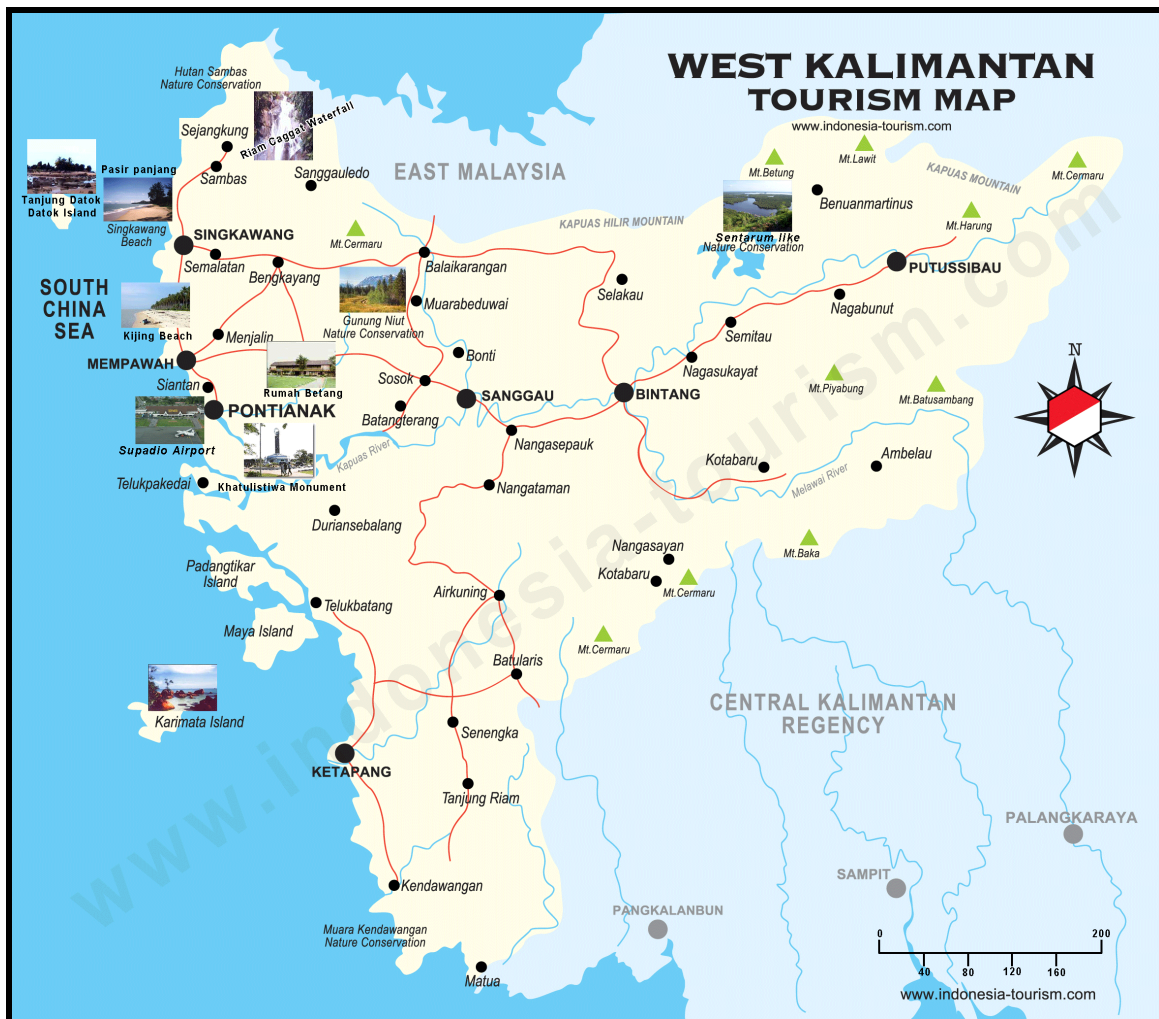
WEST KALIMANTAN
TOURISM MAP
www.indonesia-tourism.com

EAST MALAYSIA

SOUTH CHINA SEA

Hutan Sambas Nature Conservation
Riam Caggat Waterfall
Sejangkung
Sambas
Sanggauledo
Tanjung Datok Datok Island
Pasir panjang
Singkawang Beach
SINGKAWANG
Semalatan
Mt.Cermaru
Bengkayang
Balaikarangan
KAPUAS HILIR MOUNTAIN
Sentarum like Nature Conservation
Mt.Betung
Mt.Lawit
Benuanmartinus
KAPUAS MOUNTAIN
Mt.Cermaru
Mt.Harung
PUTUSSIBAU
Selakau
Kijing Beach
Menjalin
Gunung Niut Nature Conservation
Muarabeduwai
Nagabunut
Semitau
MEMPAWAH
Bonti
Nagasukayat
Rumah Betang
Sosok
Siantan
PONTIANAK
SANGGAU
BINTANG
Mt.Piyabung
Mt.Batusambang
Supadio Airport
Batangterang
Nangasepauk
Kapuas River
Khatulistiwa Monument
Kotabaru
Ambelau
Melawai River
Telukpakedai
Nangataman
Duriansebalang
Nangasayan
Mt.Baka
Padangtikar Island
Kotabaru
Mt.Cermaru
Airkuning
Telukbatang
Maya Island
Mt.Cermaru
Batularis
Karimata Island
CENTRAL KALIMANTAN REGENCY
Senengka
KETAPANG
Tanjung Riam
PALANGKARAYA
SAMPIT
Kendawangan
PANGKALANBUN
Muara Kendawangan Nature Conservation
Matua
N
0 40 80 120 160 200
www.indonesia-tourism.com
www.indonesia-tourism.com